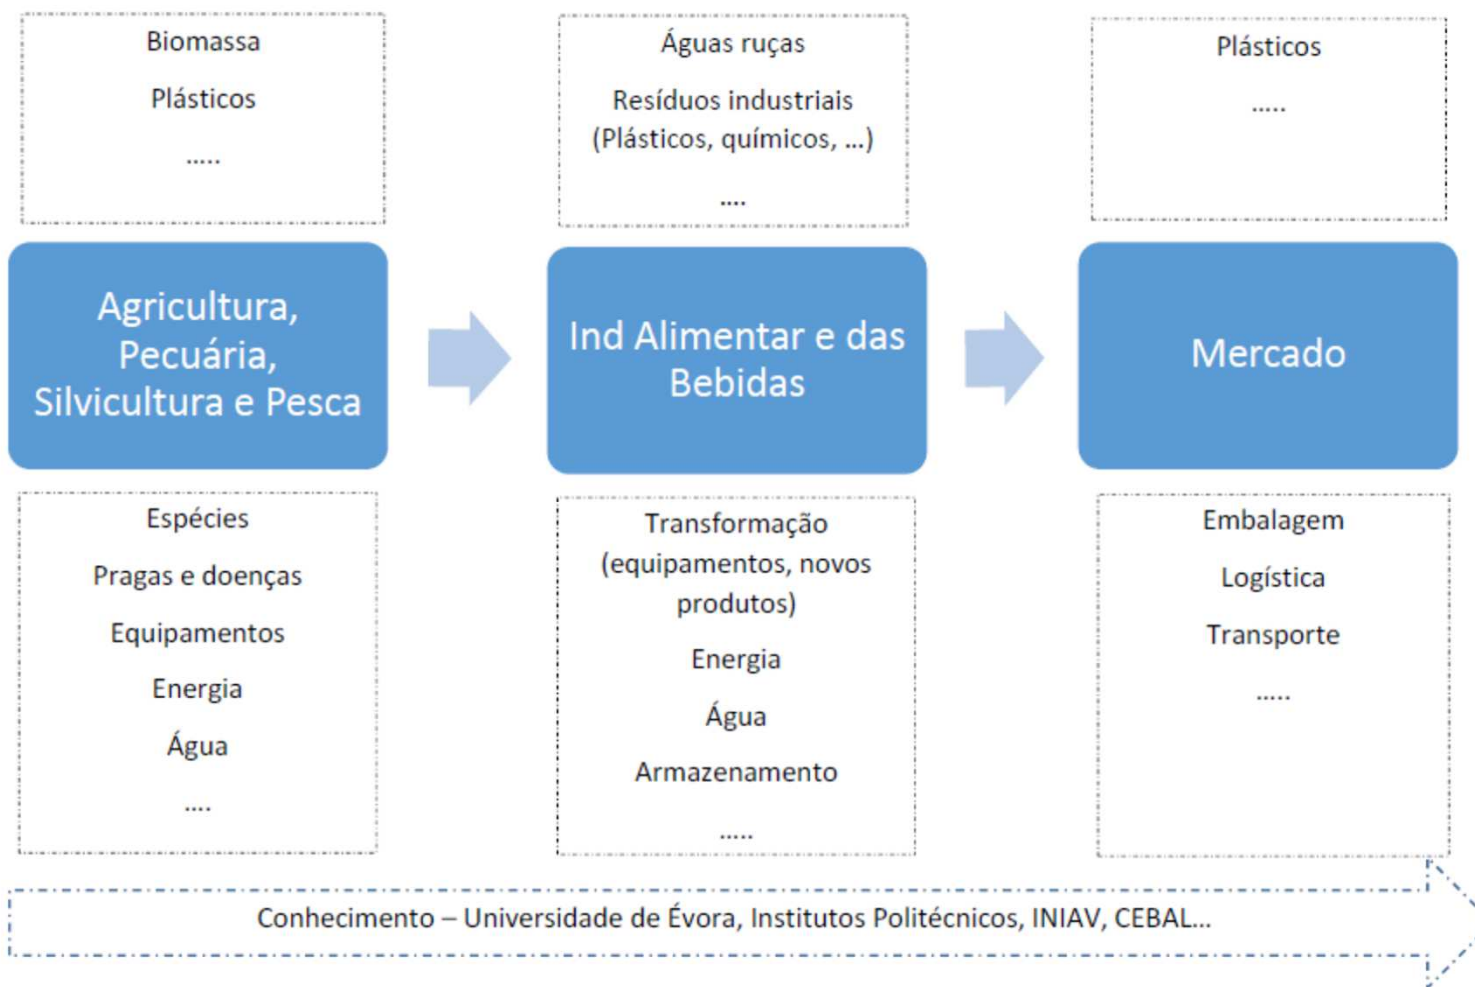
Biomassa

Plásticos

.....

Águas ruças

Resíduos industriais (Plásticos, químicos, ...)

....

Plásticos

.....

Agricultura, Pecuária, Silvicultura e Pesca

Ind Alimentar e das Bebidas

Mercado

Espécies

Pragas e doenças

Equipamentos

Energia

Água

....

Transformação (equipamentos, novos produtos)

Energia

Água

Armazenamento

.....

Embalagem

Logística

Transporte

.....

Conhecimento – Universidade de Évora, Institutos Politécnicos, INIAV, CEBAL...